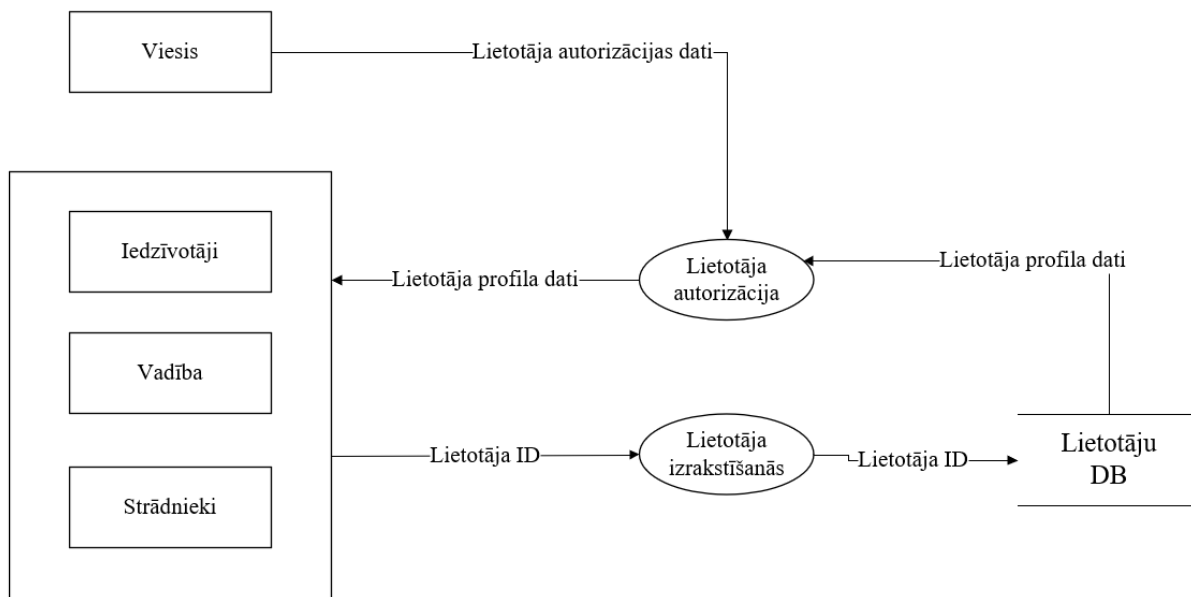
Viesis

Lietotāja autorizācijas dati

Iedzīvotāji

Vadība

Strādnieki

Lietotāja profila dati

Lietotāja autorizācija

Lietotāja profila dati

Lietotāja ID

Lietotāja izrakstīšanās

Lietotāja ID

Lietotāju DB